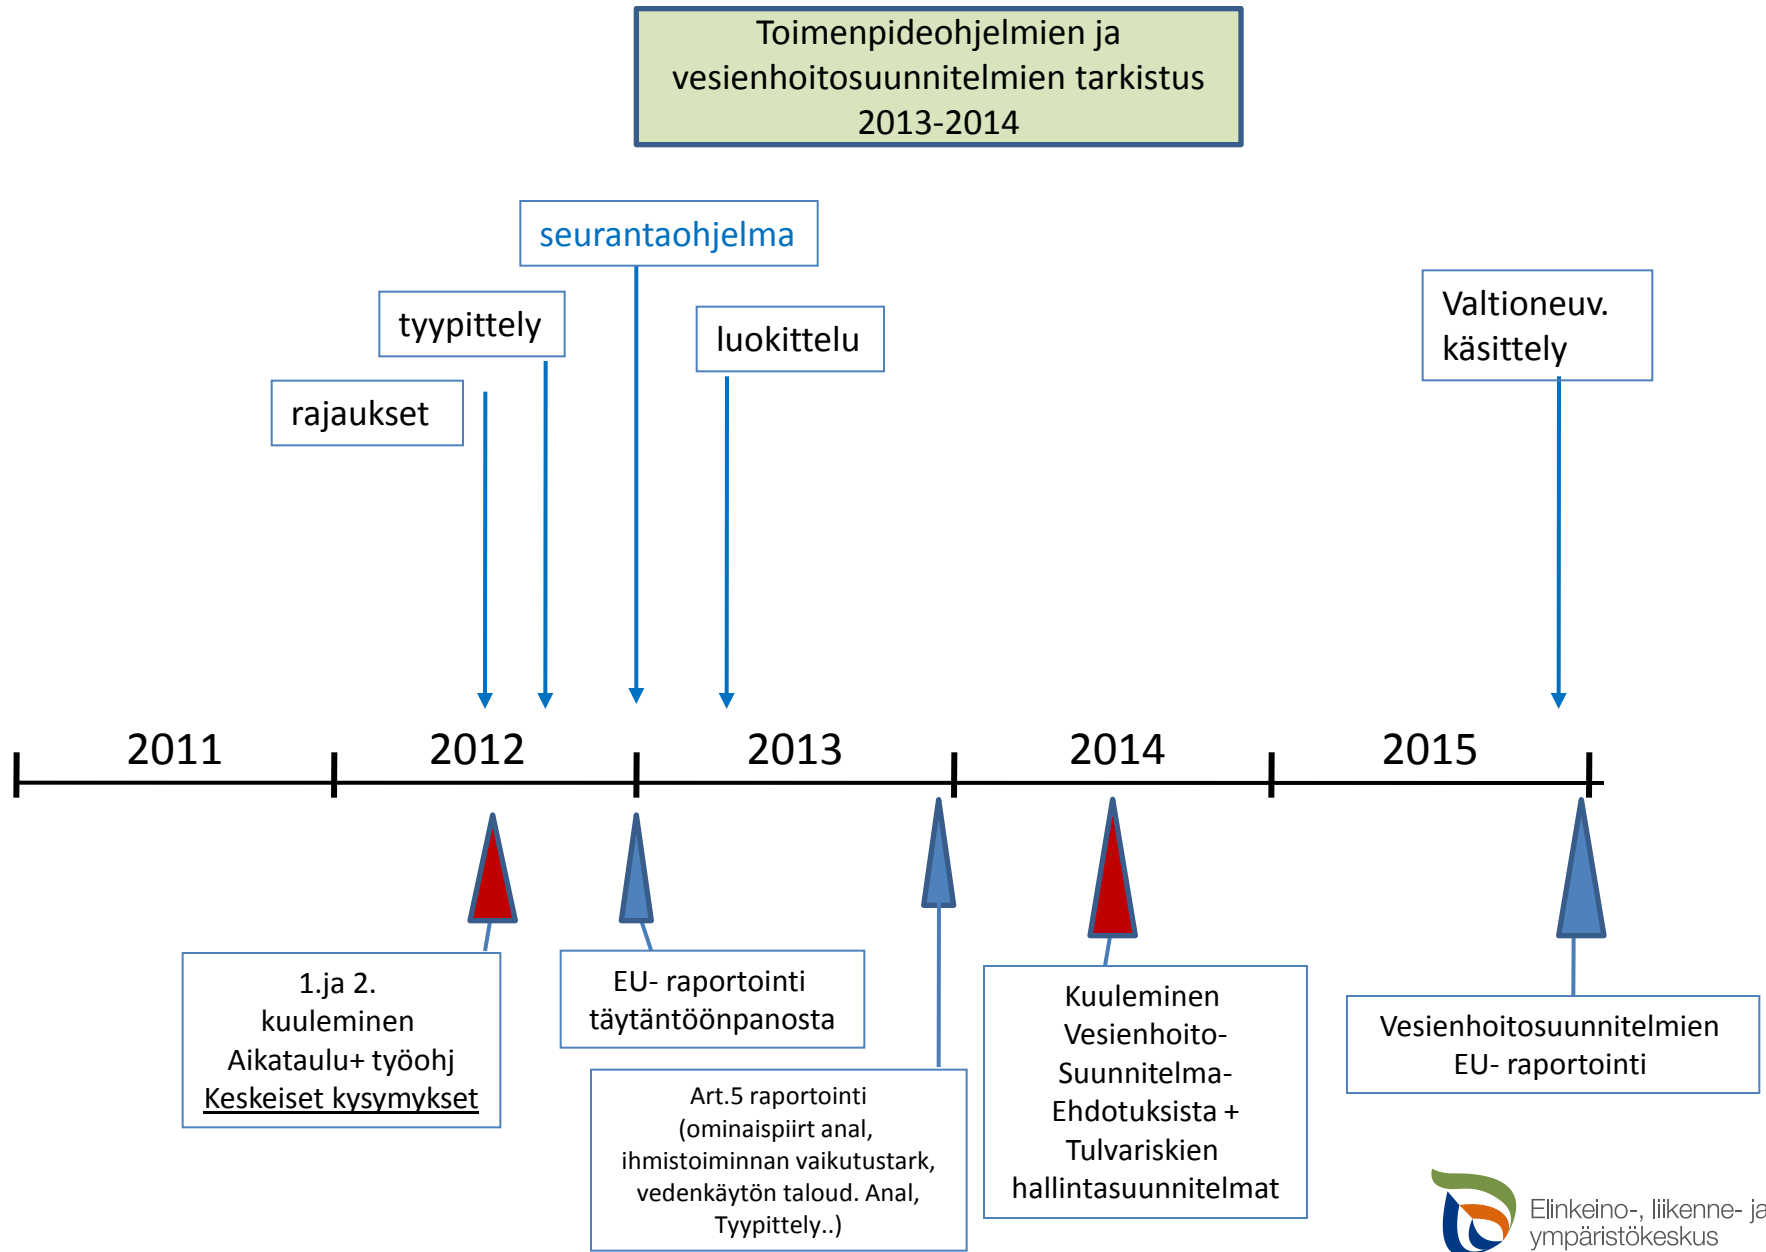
Toimenpideohjelmien ja vesienhoitosuunnitelmien tarkistus 2013-2014

seurantaohjelma

tyypittely

luokittelu

rajaukset

Valtioneuv. käsittely

2011

2012

2013

2014

2015

1.ja 2. kuuleminen Aikataulu+ työohj Keskeiset kysymykset

EU- raportointi täytäntöönpanosta

Art.5 raportointi (ominaispiirt anal, ihmistoiminnan vaikutustark, vedenkäytön taloud. Anal, Tyypittely..)

Kuuleminen Vesienhoito- Suunnitelma- Ehdotuksista + Tulvariskien hallintasuunnitelmat

Vesienhoitosuunnitelmien EU- raportointi

Elinkeino-, liikenne- ja ympäristökeskus